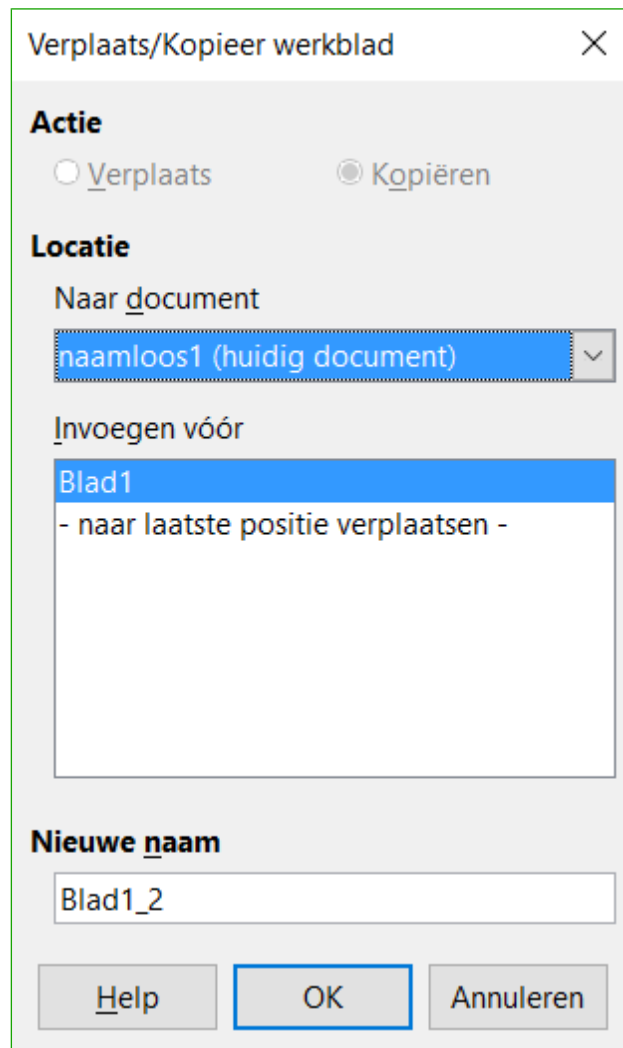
Verplaats/Kopieer werkblad

×

Actie

Verplaats

Kopiëren

Locatie

Naar document

naamloos1 (huidig document)

Invoegen vóór

Blad1

- naar laatste positie verplaatsen -

Nieuwe naam

Blad1_2

Help

OK

Annuleren